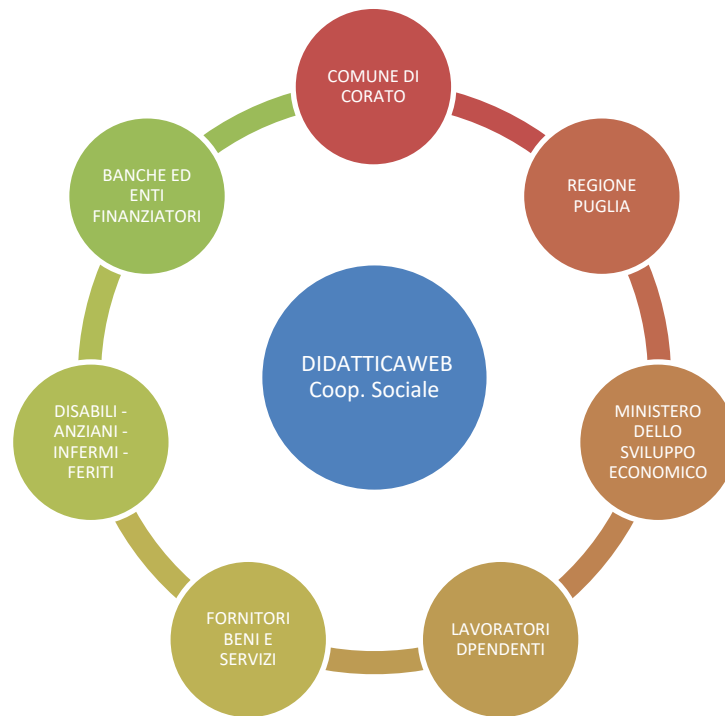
DIDATTICAWEB
Coop. Sociale

COMUNE DI CORATO

REGIONE PUGLIA

MINISTERO DELLO SVILUPPO ECONOMICO

LAVORATORI DPENDENTI

FORNITORI BENI E SERVIZI

DISABILI - ANZIANI - INFERMI - FERITI

BANCHE ED ENTI FINANZIATORI